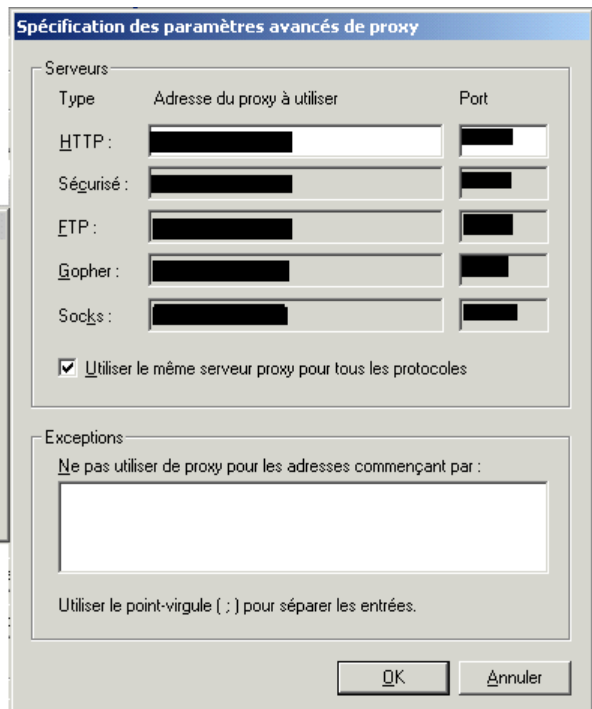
Spécification des paramètres avancés de proxy

Serveurs

| Type | Adresse du proxy à utiliser | Port |
|---|---|---|
| HTTP : | | |
| Sécurisé : | | |
| FTP : | | |
| Gopher : | | |
| Socks : | | |

Utiliser le même serveur proxy pour tous les protocoles

Exceptions

Ne pas utiliser de proxy pour les adresses commençant par :

Utiliser le point-virgule ( ; ) pour séparer les entrées.

OK Annuler